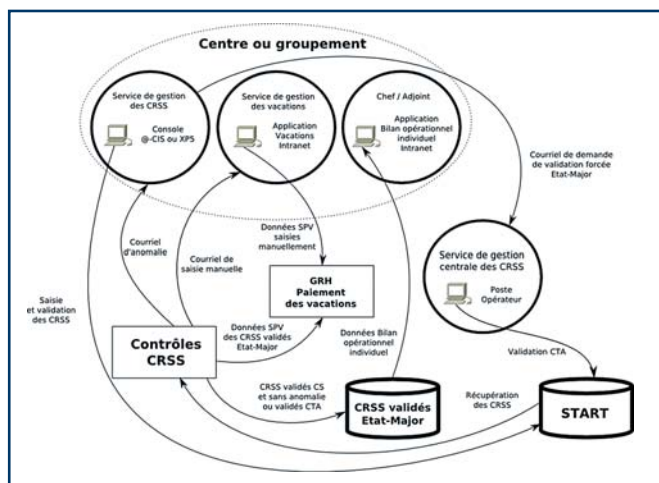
Centre ou groupement

Service de gestion des CRSS

Console @-CIS ou XPS

Service de gestion des vacations

Application Vacations Intranet

Chef / Adjoint

Application Bilan opérationnel individuel Intranet

Courriel de demande de validation forcée Etat-Major

Service de gestion centrale des CRSS

Poste Opérateur

Données SPV saisies manuellement

Courriel d'anomalie

Courriel de saisie manuelle

GRH Paiement des vacations

Saisie et validation des CRSS

Contrôles CRSS

Données SPV des CRSS validés Etat-Major

Données Bilan opérationnel individuel

CRSS validés CS et sans anomalie ou validés CTA

CRSS validés Etat-Major

Validation CTA

Récupération des CRSS

START